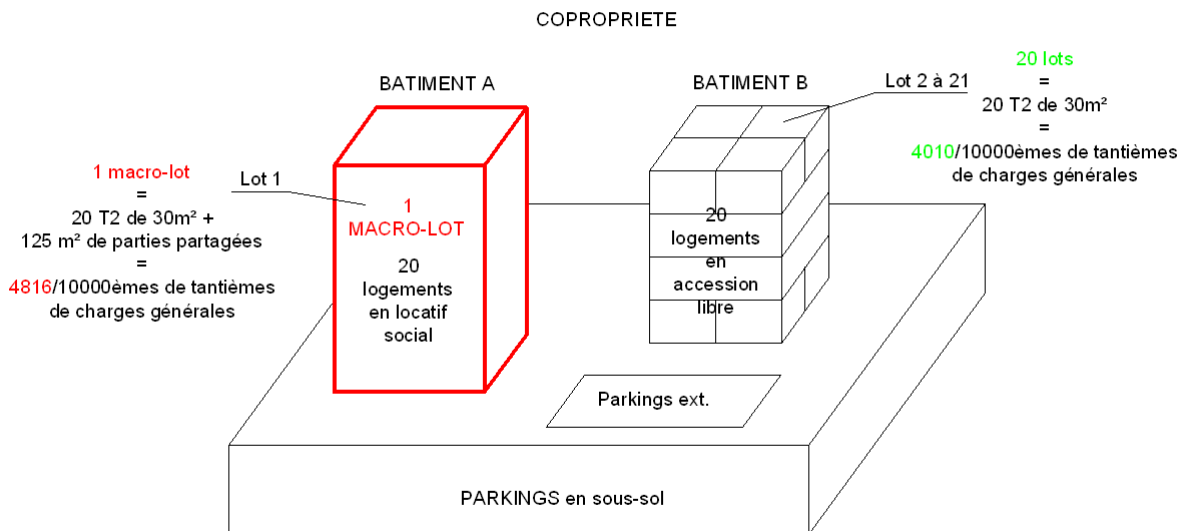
COPROPRIETE

BATIMENT A

BATIMENT B

Lot 2 à 21

20 lots
=
20 T2 de 30m²
=
4010/10000èmes de tantièmes de charges générales

1 macro-lot
=
20 T2 de 30m² +
125 m² de parties partagées
=
4816/10000èmes de tantièmes de charges générales

Lot 1

1
MACRO-LOT

20
logements
en locatif
social

20
logements
en
accession
libre

Parkings ext.

PARKINGS en sous-sol